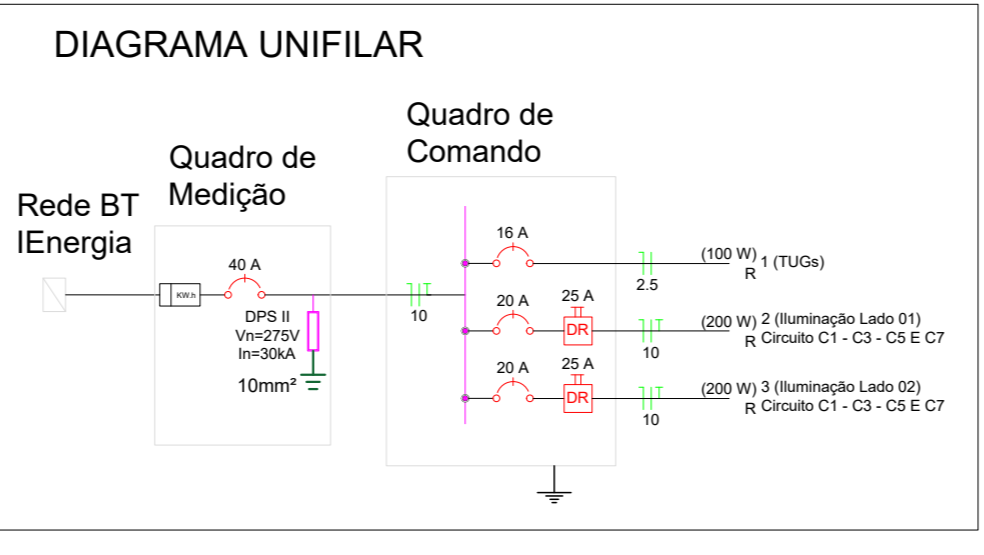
DIAGRAMA UNIFILAR

Rede BT
IEnergia

Quadro de
Medição

KW.h

40 A

DPS II
Vn=275V
In=30kA

10mm²

Quadro de
Comando

10

16 A

2.5

(100 W)
R
1 (TUGs)

20 A

25 A

DR

10

(200 W)
R
2 (Iluminação Lado 01)
Circuito C1 - C3 - C5 E C7

20 A

25 A

DR

10

(200 W)
R
3 (Iluminação Lado 02)
Circuito C1 - C3 - C5 E C7